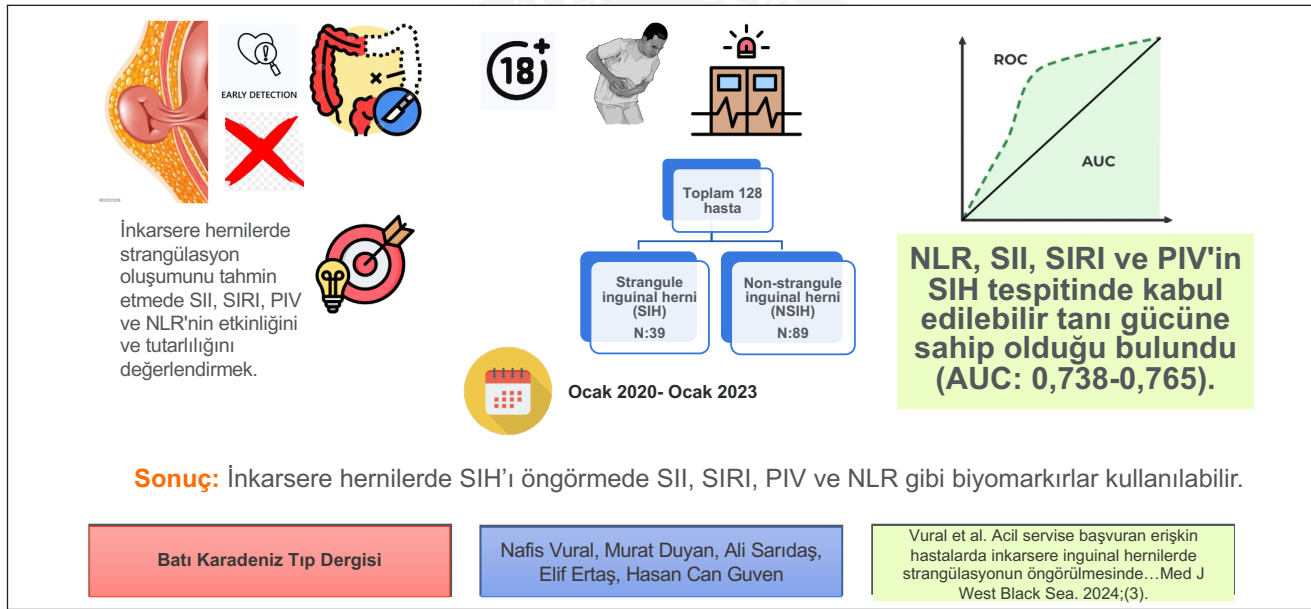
EARLY DETECTION

18+

ROC

AUC

İnkarsere hernilerde strangülasyon oluşumunu tahmin etmede SII, SIRI, PIV ve NLR'nin etkinliğini ve tutarlılığını değerlendirmek.

Toplam 128 hasta

Strangule inguinal herni (SIH)
N:39

Non-strangule inguinal herni (NSIH)
N:89

Ocak 2020- Ocak 2023

NLR, SII, SIRI ve PIV'in SIH tespitinde kabul edilebilir tanı gücüne sahip olduğu bulundu (AUC: 0,738-0,765).

Sonuç: İnkarsere hernilerde SIH'ı öngörmede SII, SIRI, PIV ve NLR gibi biyomarkırlar kullanılabilir.

Batı Karadeniz Tıp Dergisi

Nafis Vural, Murat Duyan, Ali Sarıdaş, Elif Ertaş, Hasan Can Guven

Vural et al. Acil servise başvuran erişkin hastalarda inkarsere inguinal hernilerde strangülasyonun öngörülmesinde…Med J West Black Sea. 2024;(3).